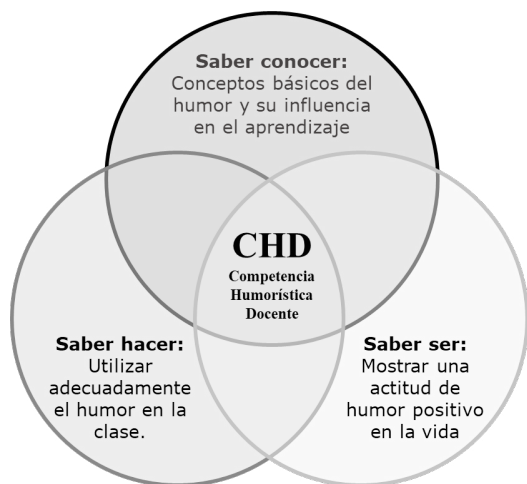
Saber conocer:
Conceptos básicos del humor y su influencia en el aprendizaje

CHD
Competencia Humorística Docente

Saber hacer:
Utilizar adecuadamente el humor en la clase.

Saber ser:
Mostrar una actitud de humor positivo en la vida